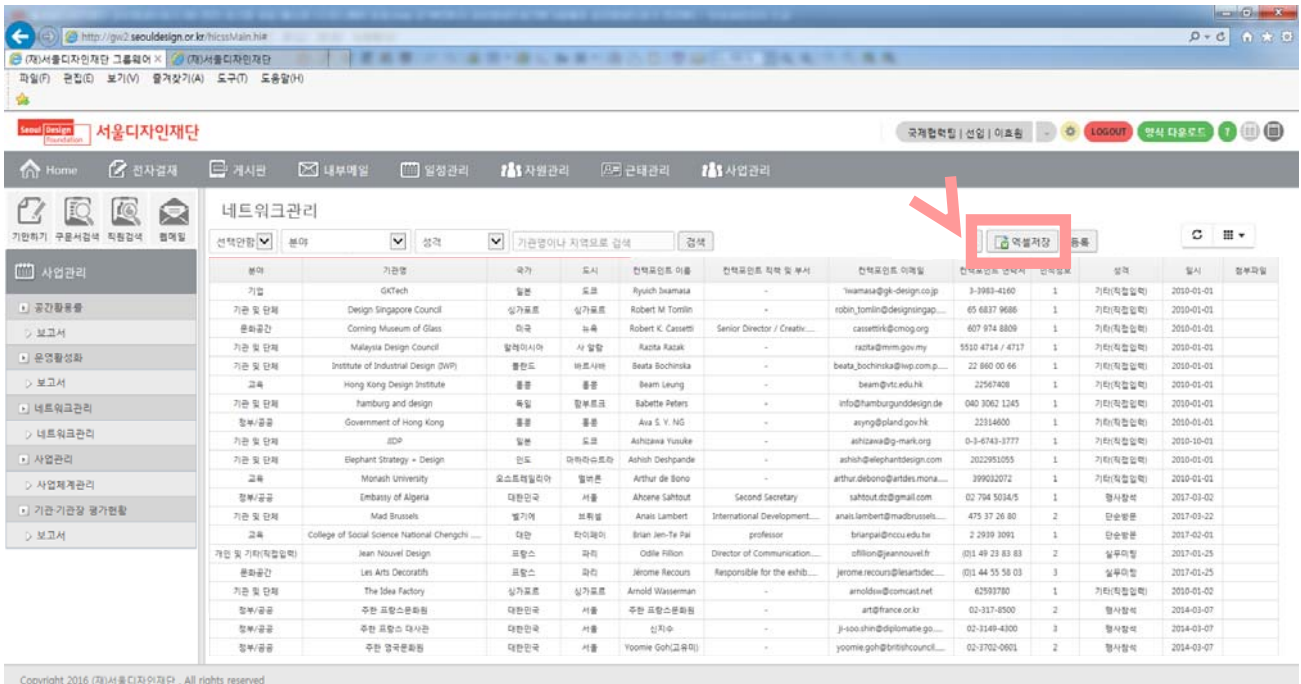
http://gw2.seouldesign.or.kr/hicssMain.hi#

(재)서울디자인재단 그룹웨어 ×　(재)서울디자인재단

파일(F) 편집(E) 보기(V) 즐겨찾기(A) 도구(T) 도움말(H)

Seoul Design Foundation 서울디자인재단

국제협력팀 | 선임 | 이효림　LOGOUT　양식 다운로드

Home　전자결재　게시판　내부메일　일정관리　자원관리　근태관리　사업관리

기안하기　구문서검색　직원검색　웹메일

사업관리

공간활용률
보고서
운영활성화
보고서
네트워크관리
네트워크관리
사업관리
사업체계관리
기관·기관장 평가현황
보고서

네트워크관리

선택안함　분야　성격　기관명이나 지역으로 검색　검색　엑셀저장　등록

| 분야 | 기관명 | 국가 | 도시 | 컨택포인트 이름 | 컨택포인트 직책 및 부서 | 컨택포인트 이메일 | 컨택포인트 연락처 | 컨택횟수 | 성격 | 일시 | 첨부파일 |
|---|---|---|---|---|---|---|---|---|---|---|---|
| 기업 | GKTech | 일본 | 도쿄 | Ryuich Iwamasa | - | iwamasa@gk-design.co.jp | 3-3983-4160 | 1 | 기타(직접입력) | 2010-01-01 | |
| 기관 및 단체 | Design Singapore Council | 싱가포르 | 싱가포르 | Robert M Tomlin | - | robin_tomlin@designsingap.... | 65 6837 9686 | 1 | 기타(직접입력) | 2010-01-01 | |
| 문화공간 | Corning Museum of Glass | 미국 | 뉴욕 | Robert K. Cassetti | Senior Director / Creativ.... | cassettirk@cmog.org | 607 974 8809 | 1 | 기타(직접입력) | 2010-01-01 | |
| 기관 및 단체 | Malaysia Design Council | 말레이시아 | 사 알람 | Razita Razak | - | razita@mrm.gov.my | 5510 4714 / 4717 | 1 | 기타(직접입력) | 2010-01-01 | |
| 기관 및 단체 | Institute of Industrial Design (IWP) | 폴란드 | 바르샤바 | Beata Bochinska | - | beata_bochinska@iwp.com.p.... | 22 860 00 66 | 1 | 기타(직접입력) | 2010-01-01 | |
| 교육 | Hong Kong Design Institute | 홍콩 | 홍콩 | Beam Leung | - | beam@vtc.edu.hk | 22567408 | 1 | 기타(직접입력) | 2010-01-01 | |
| 기관 및 단체 | hamburg and design | 독일 | 함부르크 | Babette Peters | - | info@hamburgunddesign.de | 040 3062 1245 | 1 | 기타(직접입력) | 2010-01-01 | |
| 정부/공공 | Government of Hong Kong | 홍콩 | 홍콩 | Ava S. Y. NG | - | asyng@pland.gov.hk | 22314600 | 1 | 기타(직접입력) | 2010-01-01 | |
| 기관 및 단체 | JIDP | 일본 | 도쿄 | Ashizawa Yusuke | - | ashizawa@g-mark.org | 0-3-6743-3777 | 1 | 기타(직접입력) | 2010-10-01 | |
| 기관 및 단체 | Elephant Strategy + Design | 인도 | 마하라슈트라 | Ashish Deshpande | - | ashish@elephantdesign.com | 2022951055 | 1 | 기타(직접입력) | 2010-01-01 | |
| 교육 | Monash University | 오스트레일리아 | 멜버른 | Arthur de Bono | - | arthur.debono@artdes.mona.... | 399032072 | 1 | 기타(직접입력) | 2010-01-01 | |
| 정부/공공 | Embassy of Algeria | 대한민국 | 서울 | Ahcene Sahtout | Second Secretary | sahtout.dz@gmail.com | 02 794 5034/5 | 1 | 행사참석 | 2017-03-02 | |
| 기관 및 단체 | Mad Brussels | 벨기에 | 브뤼셀 | Anais Lambert | International Development.... | anais.lambert@madbrussels.... | 475 37 26 80 | 2 | 단순방문 | 2017-03-22 | |
| 교육 | College of Social Science National Chengchi .... | 대만 | 타이페이 | Brian Jen-Te Pai | professor | brianpai@nccu.edu.tw | 2 2939 3091 | 1 | 단순방문 | 2017-02-01 | |
| 개인 및 기타(직접입력) | Jean Nouvel Design | 프랑스 | 파리 | Odile Fillion | Director of Communication.... | ofillion@jeannouvel.fr | (0)1 49 23 83 83 | 2 | 실무미팅 | 2017-01-25 | |
| 문화공간 | Les Arts Decoratifs | 프랑스 | 파리 | Jérome Recours | Responsible for the exhib.... | jerome.recours@lesartsdec.... | (0)1 44 55 58 03 | 3 | 실무미팅 | 2017-01-25 | |
| 기관 및 단체 | The Idea Factory | 싱가포르 | 싱가포르 | Arnold Wasserman | - | arnoldsw@comcast.net | 62593780 | 1 | 기타(직접입력) | 2010-01-02 | |
| 정부/공공 | 주한 프랑스문화원 | 대한민국 | 서울 | 주한 프랑스문화원 | - | art@france.or.kr | 02-317-8500 | 2 | 행사참석 | 2014-03-07 | |
| 정부/공공 | 주한 프랑스 대사관 | 대한민국 | 서울 | 신지수 | - | ji-soo.shin@diplomatie.go.... | 02-3149-4300 | 3 | 행사참석 | 2014-03-07 | |
| 정부/공공 | 주한 영국문화원 | 대한민국 | 서울 | Yoomie Goh(고유미) | - | yoomie.goh@britishcouncil.... | 02-3702-0601 | 2 | 행사참석 | 2014-03-07 | |

Copyright 2016 (재)서울디자인재단. All rights reserved